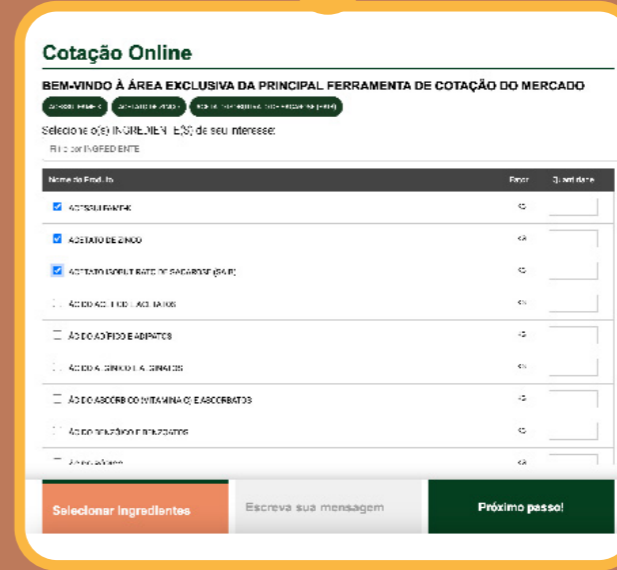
Cotação Online

BEM-VINDO À ÁREA EXCLUSIVA DA PRINCIPAL FERRAMENTA DE COTAÇÃO DO MERCADO

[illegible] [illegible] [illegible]

Selecione o(s) INGREDIENTE(S) de seu interesse:

Filtro por INGREDIENTE

| Nome do Produto | Emb. | Quantidade |
|---|---|---|
| ☑ ACESSULFAME-K | <> | |
| ☑ ACETATO DE ZINCO | <> | |
| ☑ ACETATO ISOBUTIRATO DE SACAROSE (SAIB) | <> | |
| ☐ ÁCIDO ACÉTICO E ACETATOS | <> | |
| ☐ ÁCIDO ADÍPICO E ADIPATOS | <> | |
| ☐ ÁCIDO ALGÍNICO E ALGINATOS | <> | |
| ☐ ÁCIDO ASCÓRBICO (VITAMINA C) E ASCORBATOS | <> | |
| ☐ ÁCIDO BENZÓICO E BENZOATOS | <> | |
| ☐ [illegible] | <> | |

Selecionar Ingredientes

Escreva sua mensagem

Próximo passo!